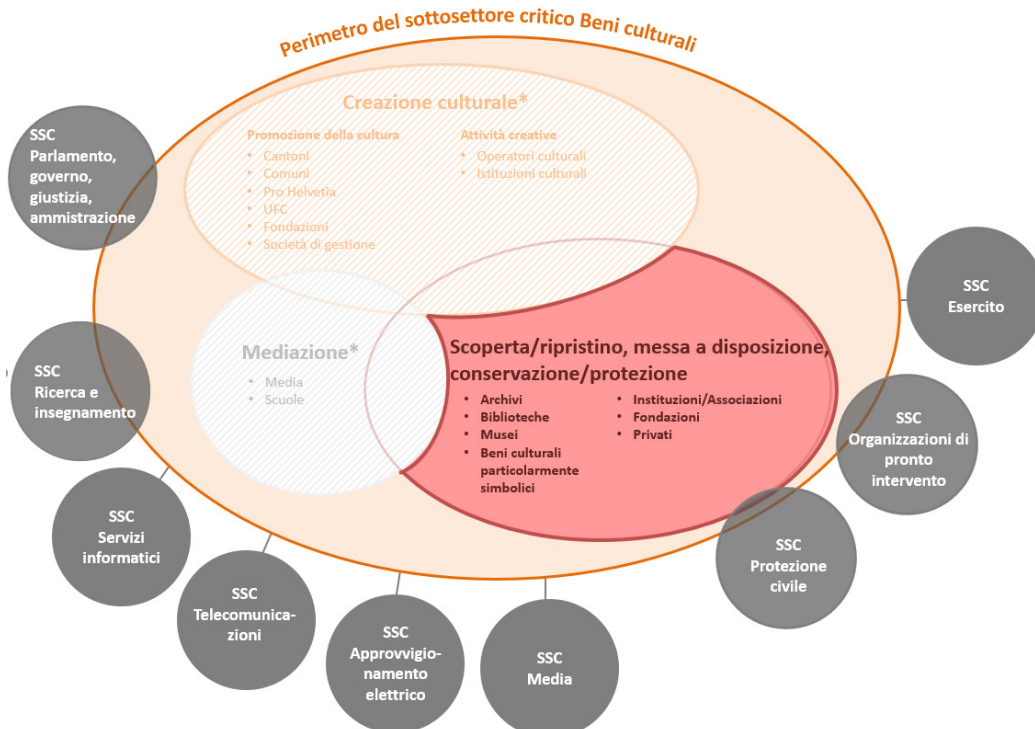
Perimetro del sottosettore critico Beni culturali

Creazione culturale*

Promozione della cultura
• Cantoni
• Comuni
• Pro Helvetia
• UFC
• Fondazioni
• Società di gestione

Attività creative
• Operatori culturali
• Istituzioni culturali

Mediazione*
• Media
• Scuole

Scoperta/ripristino, messa a disposizione, conservazione/protezione
• Archivi
• Biblioteche
• Musei
• Beni culturali particolarmente simbolici
• Instituzioni/Associazioni
• Fondazioni
• Privati

SSC Parlamento, governo, giustizia, ammistrazione

SSC Ricerca e insegnamento

SSC Servizi informatici

SSC Telecomunicazioni

SSC Approvvigionamento elettrico

SSC Media

SSC Protezione civile

SSC Organizzazioni di pronto intervento

SSC Esercito